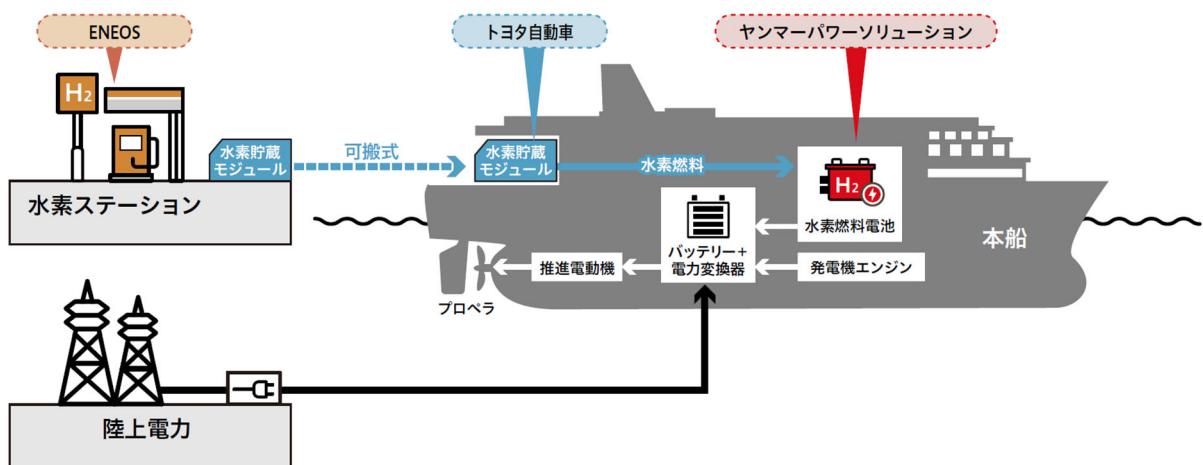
ENEOS

トヨタ自動車

ヤンマーパワーソリューション

$H_2$

水素貯蔵モジュール

可搬式

水素貯蔵モジュール

水素燃料

$H_2$

水素ステーション

水素燃料電池

本船

バッテリー＋電力変換器

推進電動機

発電機エンジン

プロペラ

陸上電力